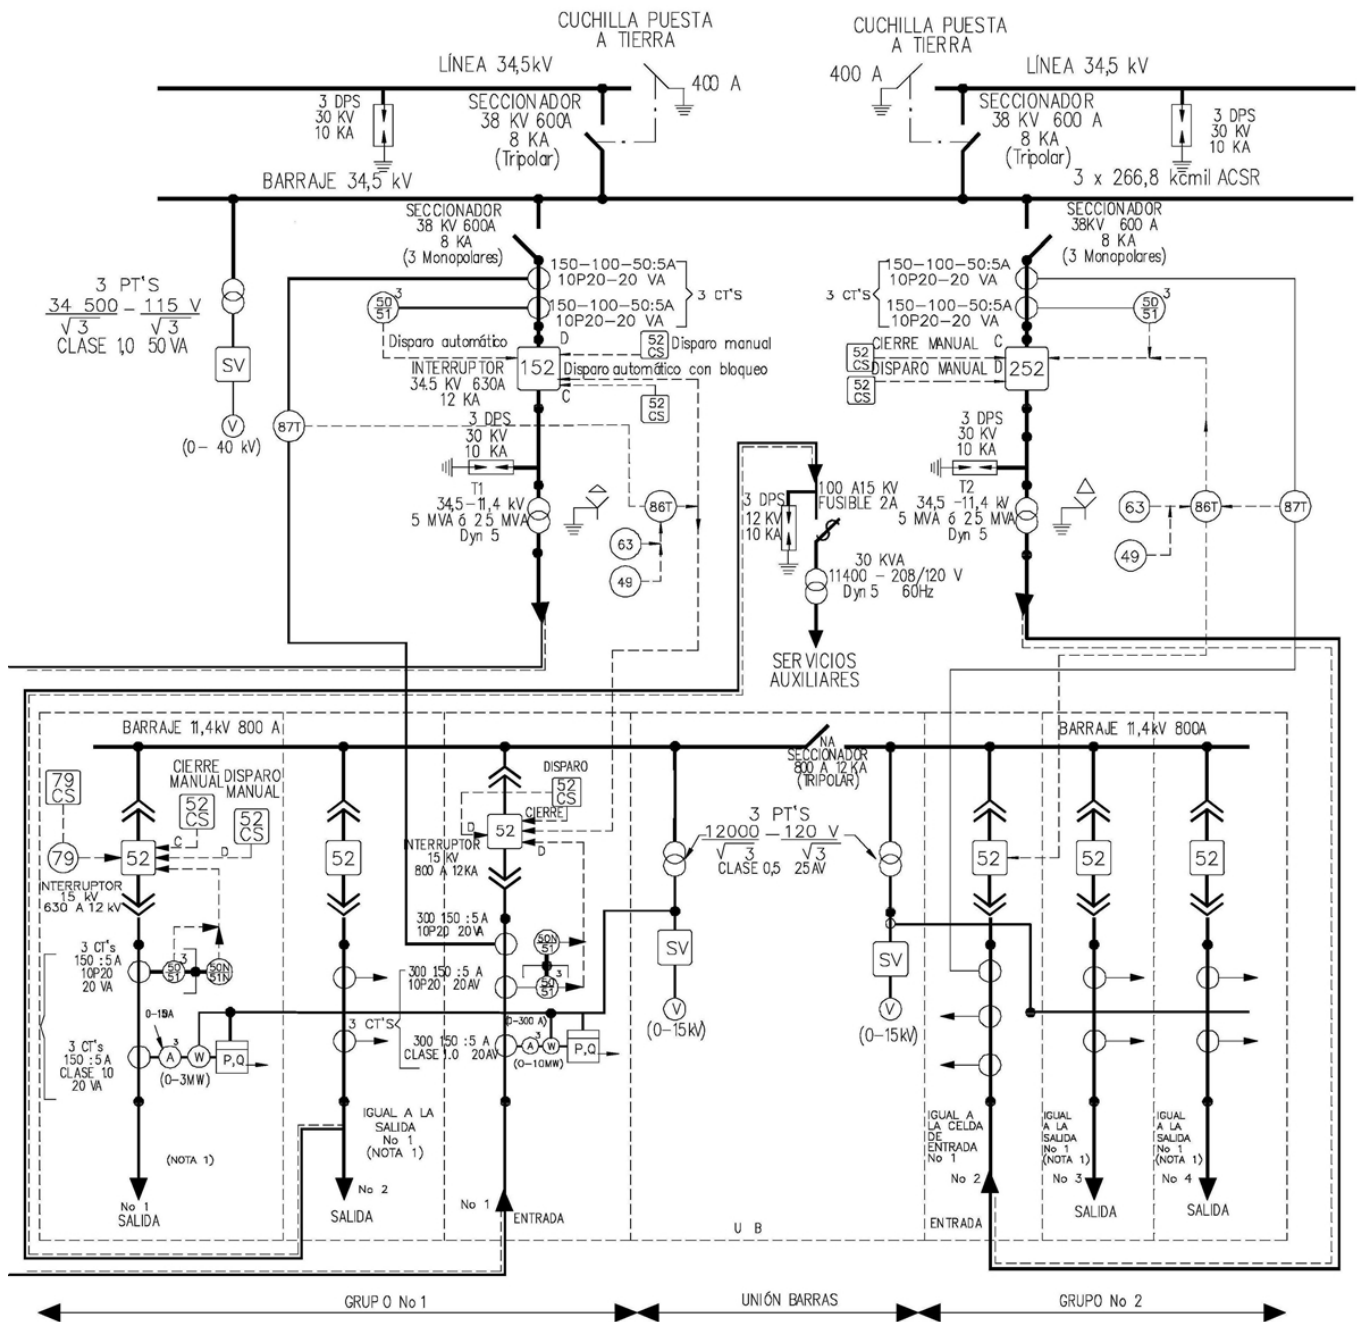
CUCHILLA PUESTA A TIERRA

CUCHILLA PUESTA A TIERRA

LÍNEA 34,5kV

400 A

400 A

LÍNEA 34,5 kV

3 DPS 30 KV 10 KA

SECCIONADOR 38 KV 600A 8 KA (Tripolar)

SECCIONADOR 38 KV 600 A 8 KA (Tripolar)

3 DPS 30 KV 10 KA

BARRAJE 34,5 kV

3 x 266,8 kcmil ACSR

SECCIONADOR 38 KV 600A 8 KA (3 Monopolares)

SECCIONADOR 38KV 600 A 8 KA (3 Monopolares)

3 PT'S

$\frac{34\ 500}{\sqrt{3}} - \frac{115\ V}{\sqrt{3}}$

CLASE 1,0 50 VA

150–100–50:5A 10P20–20 VA

150–100–50:5A 10P20–20 VA

3 CT'S

3 CT'S

150–100–50:5A 10P20–20 VA

150–100–50:5A 10P20–20 VA

50 51 3

50 51 3

Disparo automático

D

52 CS

Disparo manual

CIERRE MANUAL C

SV

INTERRUPTOR 34.5 KV 630A 12 KA

152

Disparo automático con bloqueo

52 CS

DISPARO MANUAL D

252

52 CS

C

52 CS

87T

V

(0– 40 kV)

3 DPS 30 KV 10 KA

3 DPS 30 KV 10 KA

T1 34,5–11,4 kV 5 MVA ó 2 5 MVA Dyn 5

100 A15 KV FUSIBLE 2A

3 DPS 12 KV 10 KA

T2 34,5 –11,4 kV 5 MVA ó 2 5 MVA Dyn 5

86T

63

86T

87T

63

49

30 KVA 11400 – 208/120 V Dyn 5 60Hz

49

SERVICIOS AUXILIARES

BARRAJE 11,4kV 800 A

NA SECCIONADOR 800 A 12 KA (TRIPOLAR)

BARRAJE 11,4kV 800A

79 CS

CIERRE MANUAL

DISPARO MANUAL

52 CS

52 CS

DISPARO

52 CS

CIERRE

D

52

C

D

3 PT'S

$\frac{12000}{\sqrt{3}} - \frac{120\ V}{\sqrt{3}}$

CLASE 0,5 25AV

79

52

52

INTERRUPTOR 15 kV 800 A 12KA

D

52

52

52

52

INTERRUPTOR 15 kV 630 A 12 kV

300 150 :5 A 10P20 20VA

50N 51

SV

SV

3 CT's 150 :5 A 10P20 20 VA

50 51 3

50N 51N

300 150 :5 A 10P20 20AV

50 51 3

0–15A

3 CT'S

300 150 :5 A CLASE 1.0 20AV

(0–300 A)

P,Q

V

V

3 CT's 150 :5 A CLASE 1.0 20 VA

A 3 W

P,Q

(0–3MW)

A 3 W

(0–10MW)

(0–15kV)

(0–15kV)

IGUAL A LA SALIDA No 1 (NOTA 1)

IGUAL A LA CELDA DE ENTRADA No 1

IGUAL A LA SALIDA No 1 (NOTA 1)

IGUAL A LA SALIDA No 1 (NOTA 1)

(NOTA 1)

No 1 SALIDA

No 2 SALIDA

No 1 ENTRADA

U B

No 2 ENTRADA

No 3 SALIDA

No 4 SALIDA

GRUPO No 1

UNIÓN BARRAS

GRUPO No 2